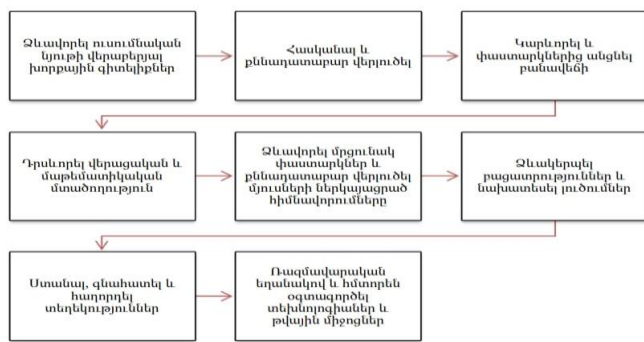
Ձևավորել ուսումնական նյութի վերաբերյալ խորքային գիտելիքներ

Հասկանալ և քննադատաբար վերլուծել

Կարևորել և փաստարկներից անցնել թանավեճի

Դրսևորել վերացական և մաթեմատիկական մտածողություն

Ձևավորել մրցունակ փաստարկներ և քննադատաբար վերլուծել մյուսների ներկայացրած հիմնավորումները

Ձևակերպել բացատրություններ և նախատեսել լուծումներ

Ստանալ, գնահատել և հաղորդել տեղեկություններ

Ռազմավարական եղանակով և հմտորեն օգտագործել տեխնոլոգիաներ և թվային միջոցներ